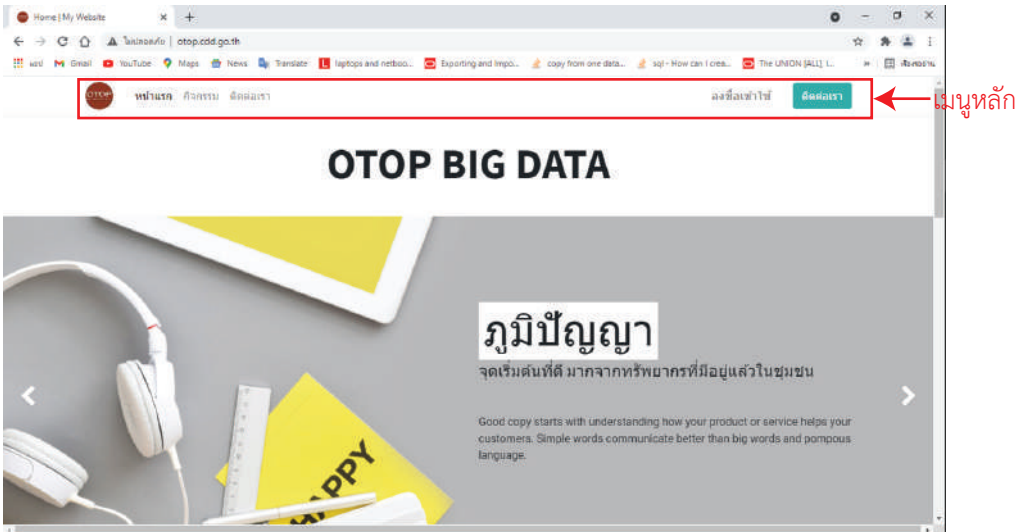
Home | My Website × +

ไม่ปลอดภัย | otop.cdd.go.th

แอป Gmail YouTube Maps News Translate laptops and netboo... Exporting and Impo... copy from one data... sql - How can I crea... The UNION [ALL] I... » รายการเรื่องรออ่าน

OTOP หน้าแรก กิจกรรม ติดต่อเรา ลงชื่อเข้าใช้ ติดต่อเรา

เมนูหลัก

OTOP BIG DATA

ภูมิปัญญา

จุดเริ่มต้นที่ดี มากจากทรัพยากรที่มีอยู่แล้วในชุมชน

Good copy starts with understanding how your product or service helps your customers. Simple words communicate better than big words and pompous language.

HAPPY